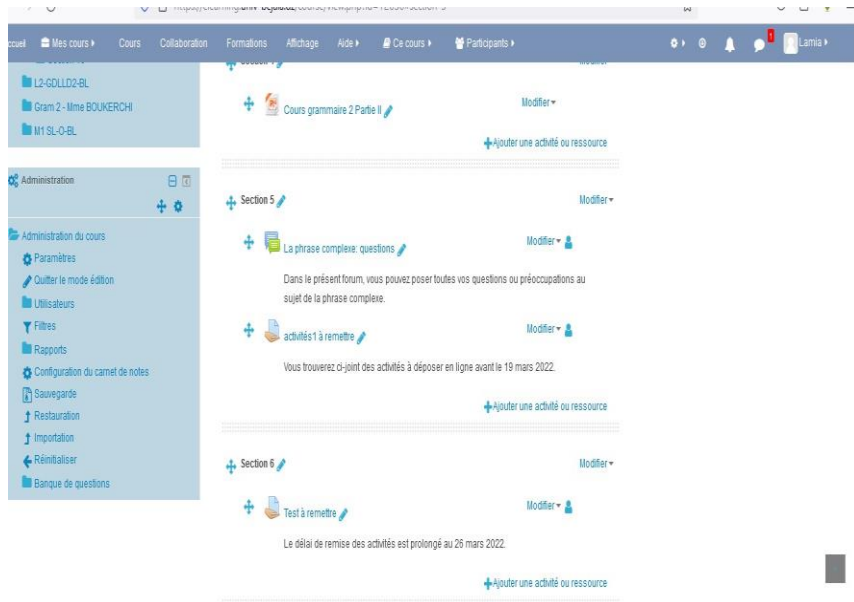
ccueil Mes cours ▸ Cours Collaboration Formations Affichage Aide ▸ Ce cours ▸ Participants ▸ Lamia ▸

L2-GDLLD2-BL
Gram 2 - Mme BOUKERCHI
M1 SL-O-BL

Administration

Administration du cours
Paramètres
Quitter le mode édition
Utilisateurs
Filtres
Rapports
Configuration du carnet de notes
Sauvegarde
Restauration
Importation
Réinitialiser
Banque de questions

Cours grammaire 2 Partie II
Modifier
Ajouter une activité ou ressource

Section 5
Modifier
La phrase complexe: questions
Modifier
Dans le présent forum, vous pouvez poser toutes vos questions ou préoccupations au sujet de la phrase complexe.
activités1 à remettre
Modifier
Vous trouverez ci-joint des activités à déposer en ligne avant le 19 mars 2022.
Ajouter une activité ou ressource

Section 6
Modifier
Test à remettre
Modifier
Le délai de remise des activités est prolongé au 26 mars 2022.
Ajouter une activité ou ressource